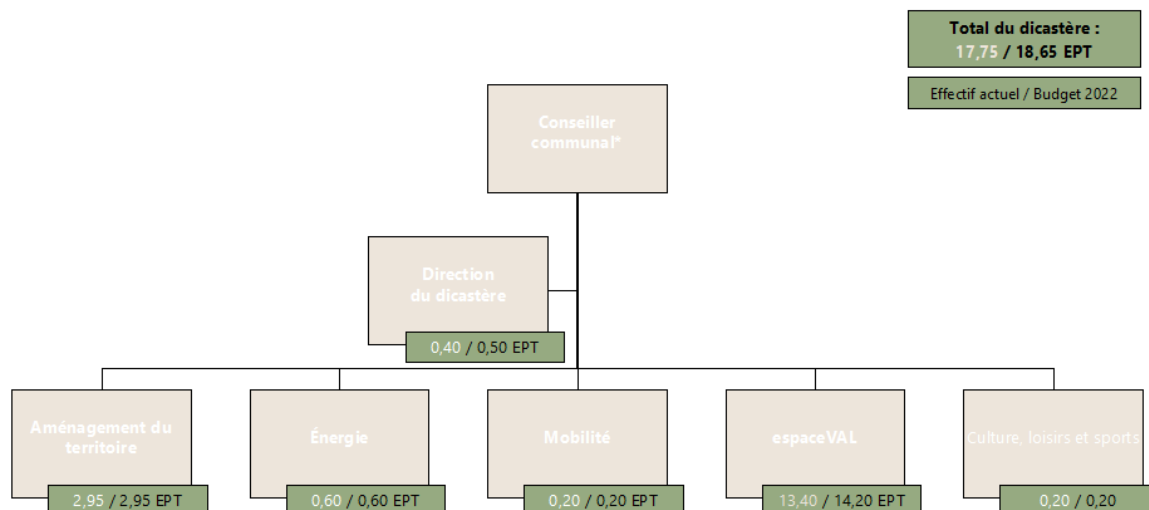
Total du dicastère :
17,75 / 18,65 EPT

Effectif actuel / Budget 2022

Conseiller communal*

Direction du dicastère
0,40 / 0,50 EPT

Aménagement du territoire
2,95 / 2,95 EPT

Énergie
0,60 / 0,60 EPT

Mobilité
0,20 / 0,20 EPT

espaceVAL
13,40 / 14,20 EPT

Culture, loisirs et sports
0,20 / 0,20